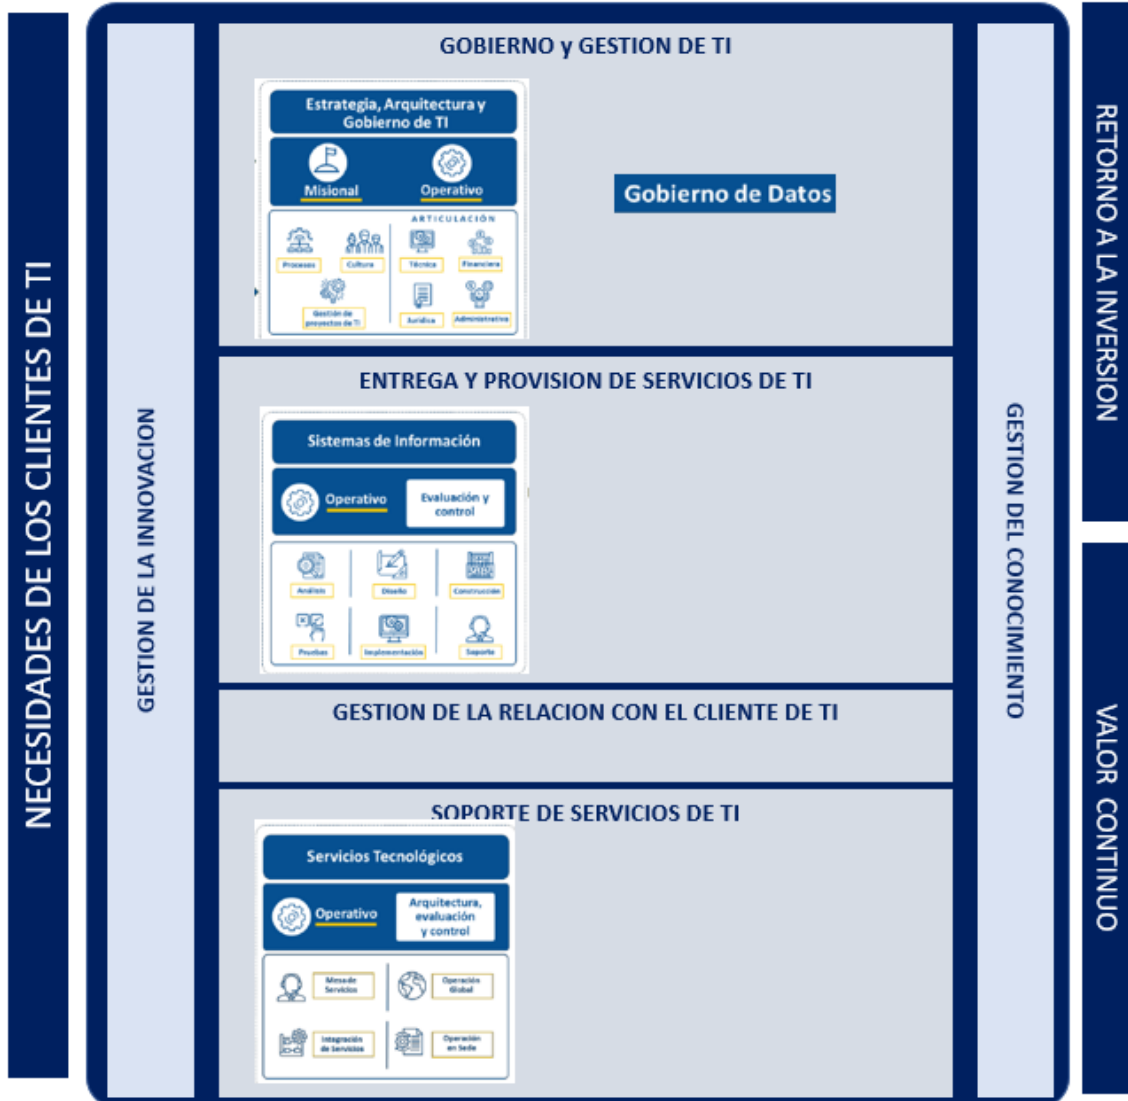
NECESIDADES DE LOS CLIENTES DE TI

GESTION DE LA INNOVACION

GOBIERNO y GESTION DE TI

Estrategia, Arquitectura y Gobierno de TI

Misional

Operativo

ARTICULACIÓN

Procesos

Cultura

Técnica

Financiera

Gestión de proyectos de TI

Jurídica

Administrativa

Gobierno de Datos

ENTREGA Y PROVISION DE SERVICIOS DE TI

Sistemas de Información

Operativo

Evaluación y control

Análisis

Diseño

Construcción

Pruebas

Implementación

Soporte

GESTION DE LA RELACION CON EL CLIENTE DE TI

SOPORTE DE SERVICIOS DE TI

Servicios Tecnológicos

Operativo

Arquitectura, evaluación y control

Mesa de Servicios

Operación Global

Integración de Servicios

Operación en Sede

GESTION DEL CONOCIMIENTO

RETORNO A LA INVERSION

VALOR CONTINUO